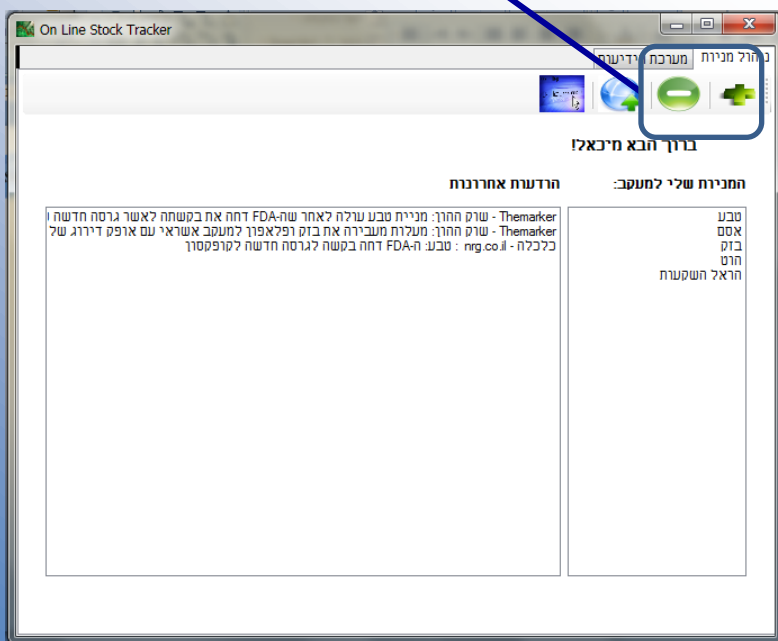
On Line Stock Tracker

ניהול מניות | מערכת | ידיעות

ברוך הבא מיכאל!

המניות שלי למעקב:

טבע
אסם
בזק
הוט
הראל השקעות

הודעות אחרונות

Themarker - שוק ההון: מניית טבע עולה לאחר שה-FDA דחה את בקשתה לאשר גרסה חדשה
Themarker - שוק ההון: מעלות מעבירה את בזק ופלאפון למעקב אשראי עם אופק דירוג של
כלכלה - nrg.co.il : טבע: ה-FDA דחה בקשה לגרסה חדשה לקופקסון